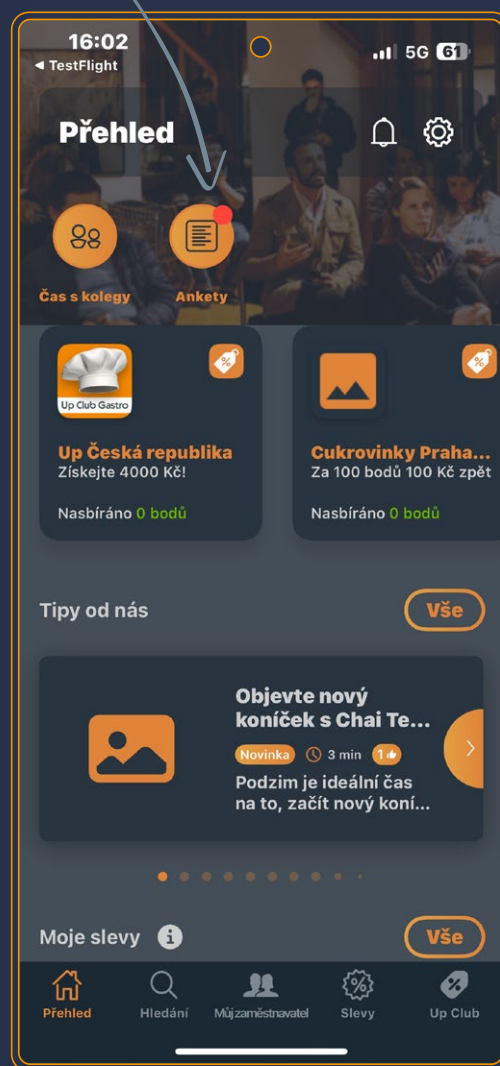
16:02
◀ TestFlight
5G 61

Přehled

Čas s kolegy
Ankety

Up Club Gastro
Up Česká republika
Získejte 4000 Kč!
Nasbíráno 0 bodů

Cukrovinky Praha...
Za 100 bodů 100 Kč zpět
Nasbíráno 0 bodů

Tipy od nás
Vše

Objevte nový koníček s Chai Te...
Novinka 3 min 1
Podzim je ideální čas na to, začít nový koní...

Moje slevy
Vše

Přehled
Hledání
Můj zaměstnavatel
Slevy
Up Club